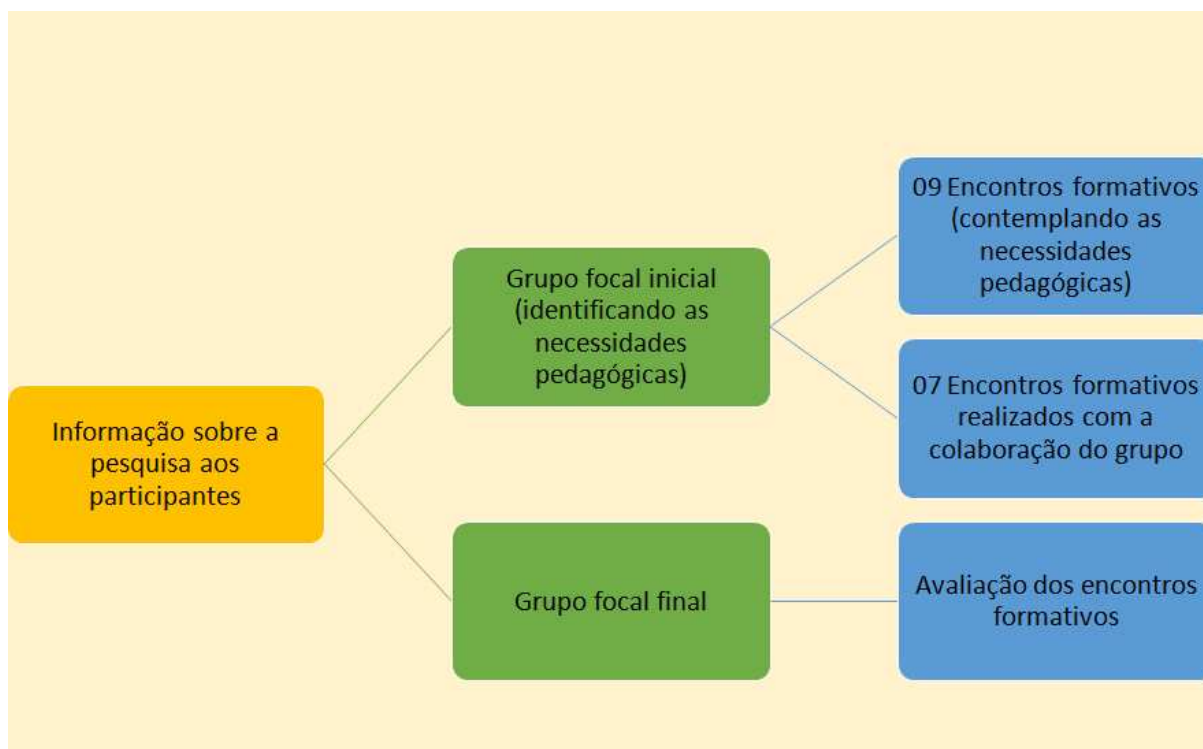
Informação sobre a pesquisa aos participantes

Grupo focal inicial (identificando as necessidades pedagógicas)

09 Encontros formativos (contemplando as necessidades pedagógicas)

07 Encontros formativos realizados com a colaboração do grupo

Grupo focal final

Avaliação dos encontros formativos